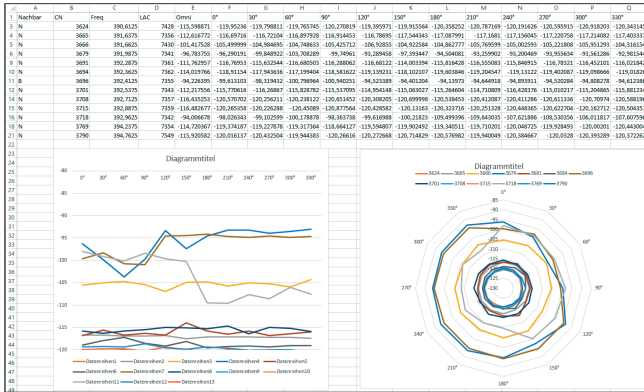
| | A | B | C | D | E | F | G | H | I | J | K | L | M | N | O | P | Q |
|---|---|---|---|---|---|---|---|---|---|---|---|---|---|---|---|---|---|
| 1 | Nachbar | CN | Freq | LAC | Omni | 0° | 30° | 60° | 90° | 120° | 150° | 180° | 210° | 240° | 270° | 300° | 330° |
| 2 | N | 3624 | 390,6125 | 7428 | -115,598871 | -119,95236 | -119,798811 | -119,765745 | -120,270819 | -119,195971 | -119,915564 | -120,358252 | -120,787619 | -120,191626 | -120,595915 | -120,918203 | -120,34314 |
| 3 | N | 3665 | 390,6375 | 7356 | -112,616772 | -116,69716 | -116,721046 | -116,897928 | -116,914433 | -116,78695 | -117,544343 | -117,087991 | -117,1681 | -117,156045 | -117,220758 | -117,214082 | -117,33399 |
| 4 | N | 3666 | 391,6625 | 7430 | -101,417528 | -105,459999 | -104,984695 | -104,748633 | -105,425712 | -106,92855 | -104,922584 | -104,862777 | -105,769599 | -105,002593 | -105,221808 | -105,951293 | -104,31615 |
| 5 | N | 3679 | 391,9875 | 7341 | -96,783755 | -96,290191 | -96,848922 | -103,708289 | -99,74961 | -93,289458 | -97,393447 | -94,504081 | -93,259902 | -93,200469 | -93,556634 | -93,561286 | -92,96154 |
| 6 | N | 3691 | 392,2875 | 7423 | -111,762957 | -116,856531 | -116,532844 | -116,680503 | -116,288062 | -116,68122 | -114,003394 | -115,816428 | -116,555083 | -115,846915 | -116,78321 | -116,452101 | -116,02184 |
| 7 | N | 3694 | 392,3625 | 7362 | -114,019766 | -118,91154 | -117,943636 | -117,199404 | -118,581622 | -119,193721 | -118,102107 | -119,603846 | -119,204547 | -119,13122 | -119,402087 | -119,098666 | -119,01828 |
| 8 | N | 3692 | 392,4125 | 7335 | -94,226395 | -99,613103 | -98,319432 | -100,796964 | -100,940251 | -96,523389 | -94,401204 | -94,13973 | -94,644918 | -94,893911 | -94,320284 | -94,808278 | -94,61238 |
| 9 | N | 3701 | 392,5375 | 7343 | -112,217556 | -117,77016 | -116,26867 | -115,828782 | -115,537095 | -114,954148 | -115,063027 | -115,264604 | -114,710809 | -114,428376 | -115,010217 | -115,204065 | -115,26067 |
| 10 | N | 3708 | 392,7125 | 7357 | -116,435253 | -120,570702 | -120,256121 | -120,238122 | -120,651452 | -120,308205 | -120,699998 | -120,538453 | -120,412087 | -120,611336 | -120,70974 | -120,588198 | -120,58819 |
| 11 | N | 3715 | 392,8875 | 7359 | -116,682677 | -120,265358 | -120,226288 | -120,45089 | -120,877564 | -120,626582 | -120,323716 | -120,251328 | -120,448365 | -120,622704 | -120,162712 | -120,56658 | -120,56658 |
| 12 | N | 3718 | 392,9625 | 7342 | -94,006678 | -98,026934 | -99,102599 | -100,178878 | -98,363738 | -99,616988 | -100,21823 | -109,499396 | -109,643035 | -107,621886 | -108,530356 | -106,011817 | -107,67059 |
| 13 | N | 3769 | 394,2375 | 7344 | -114,720167 | -119,374187 | -119,227878 | -119,317364 | -118,664127 | -119,594807 | -119,902492 | -119,340511 | -119,710201 | -120,048725 | -119,928493 | -120,00201 | -120,44300 |
| 14 | N | 3790 | 394,7625 | 7549 | -115,920582 | -120,016137 | -120,432504 | -119,944383 | -120,26616 | -120,272668 | -120,576982 | -119,940049 | -120,384667 | -120,0328 | -120,393289 | -120,377262 | -120,37226 |

Diagrammtitel

-80, -85, -90, -95, -100, -105, -110, -115, -120, -125

0° 30° 60° 90° 120° 150° 180° 210° 240° 270° 300° 330°

Datenreihen1, Datenreihen2, Datenreihen3, Datenreihen4, Datenreihen5, Datenreihen6, Datenreihen7, Datenreihen8, Datenreihen9, Datenreihen10, Datenreihen11, Datenreihen12, Datenreihen13

Diagrammtitel

3624, 3665, 3666, 3679, 3691, 3694, 3698, 3701, 3708, 3715, 3718, 3769, 3790

0°, 30°, 60°, 90°, 120°, 150°, 180°, 210°, 240°, 270°, 300°, 330°

-80, -90, -100, -110, -120, -130